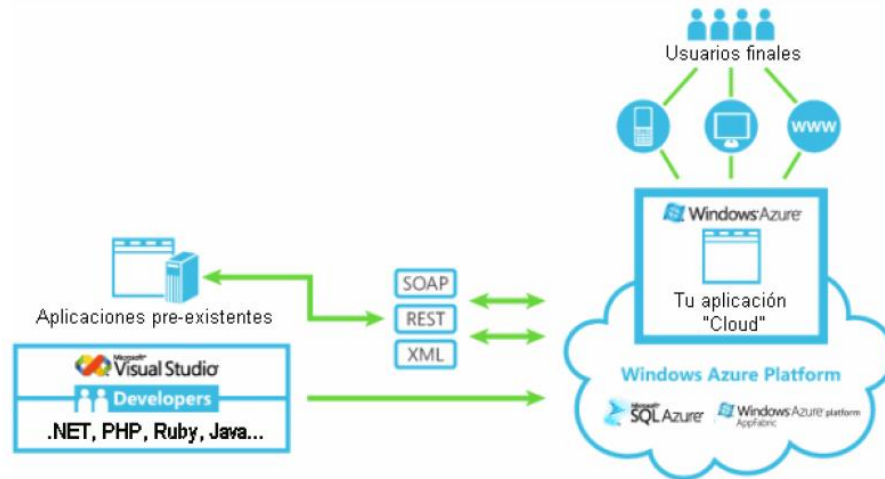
Usuarios finales

www

Windows Azure

Tu aplicación "Cloud"

Aplicaciones pre-existentes

SOAP

REST

XML

Microsoft Visual Studio

Developers

.NET, PHP, Ruby, Java...

Windows Azure Platform

Microsoft SQL Azure

Windows Azure platform AppFabric